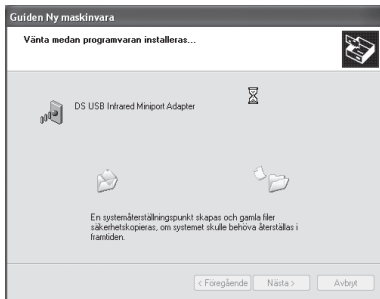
Guiden Ny maskinvara

Vänta medan programvaran installeras...

DS USB Infrared Miniport Adapter

En systemåterställningspunkt skapas och gamla filer säkerhetskopieras, om systemet skulle behöva återställas i framtiden.

< Föregående | Nästa > | Avbryt